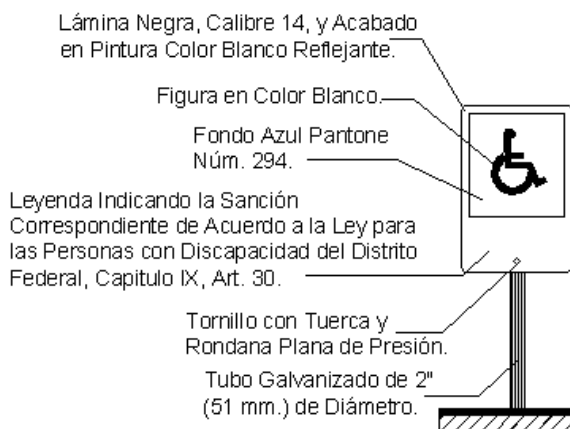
Lámina Negra, Calibre 14, y Acabado en Pintura Color Blanco Reflejante.

Figura en Color Blanco.

Fondo Azul Pantone Núm. 294.

Leyenda Indicando la Sanción Correspondiente de Acuerdo a la Ley para las Personas con Discapacidad del Distrito Federal, Capitulo IX, Art. 30.

Tornillo con Tuerca y Rondana Plana de Presión.

Tubo Galvanizado de 2" (51 mm.) de Diámetro.